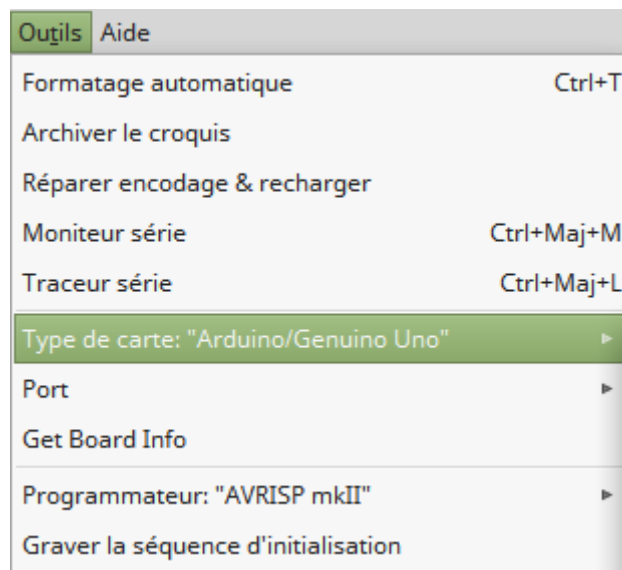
Outils Aide

Formatage automatique Ctrl+T

Archiver le croquis

Réparer encodage & recharger

Moniteur série Ctrl+Maj+M

Traceur série Ctrl+Maj+L

Type de carte: "Arduino/Genuino Uno"

Port

Get Board Info

Programmateur: "AVRISP mkII"

Graver la séquence d'initialisation